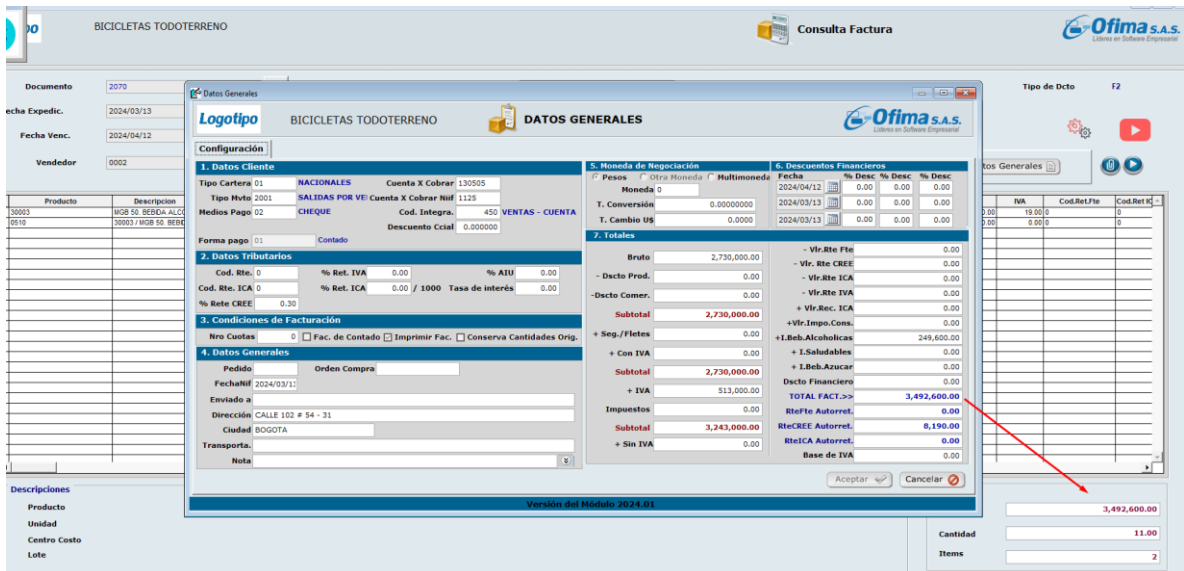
BICICLETAS TODOTERRENO

Consulta Factura

Ofima S.A.S.
Líderes en Software Empresarial

Documento 2070
Fecha Expedic. 2024/03/13
Fecha Venc. 2024/04/12
Vendedor 0002

Tipo de Dcto F2

Datos Generales

| Producto | Descripcion |
|---|---|
| 30003 | MGB 50. BEBIDA ALCO |
| 0510 | 30003 / MGB 50. BEBE |

| IVA | Cod.Ret.Fte | Cod.Ret.I |
|---|---|---|
| 19.00 | 0 | 0 |
| 0.00 | 0 | 0 |

Datos Generales

Logotipo BICICLETAS TODOTERRENO DATOS GENERALES

Ofima S.A.S.
Líderes en Software Empresarial

Configuración

1. Datos Cliente
Tipo Cartera 01 NACIONALES
Cuenta X Cobrar 130505
Tipo Mvto 2001 SALIDAS POR VE
Cuenta X Cobrar Niif 1125
Medios Pago 02 CHEQUE
Cod. Integra. 450 VENTAS - CUENTA
Descuento Ccial 0.000000
Forma pago 01 Contado

2. Datos Tributarios
Cod. Rte. 0 % Ret. IVA 0.00 % AIU 0.00
Cod. Rte. ICA 0 % Ret. ICA 0.00 / 1000 Tasa de interés 0.00
% Rete CREE 0.30

3. Condiciones de Facturación
Nro Cuotas 0 Fac. de Contado Imprimir Fac. Conserva Cantidades Orig.

4. Datos Generales
Pedido
Orden Compra
FechaNif 2024/03/1
Enviado a
Dirección CALLE 102 # 54 - 31
Ciudad BOGOTA
Transporta.
Nota

5. Moneda de Negociación
Pesos Otra Moneda Multimoneda
Moneda 0
T. Conversión 0.00000000
T. Cambio U$ 0.0000

6. Descuentos Financieros
| Fecha | % Desc | % Desc | % Desc |
|---|---|---|---|
| 2024/04/12 | 0.00 | 0.00 | 0.00 |
| 2024/03/13 | 0.00 | 0.00 | 0.00 |
| 2024/03/13 | 0.00 | 0.00 | 0.00 |

7. Totales
Bruto 2,730,000.00
- Dscto Prod. 0.00
-Dscto Comer. 0.00
Subtotal 2,730,000.00
+ Seg./Fletes 0.00
+ Con IVA 0.00
Subtotal 2,730,000.00
+ IVA 513,000.00
Impuestos 0.00
Subtotal 3,243,000.00
+ Sin IVA 0.00

- Vlr.Rte Fte 0.00
- Vlr. Rte CREE 0.00
- Vlr.Rte ICA 0.00
- Vlr.Rte IVA 0.00
+ Vlr.Rec. ICA 0.00
+Vlr.Impo.Cons. 0.00
+I.Beb.Alcoholicas 249,600.00
+ I.Saludables 0.00
+ I.Beb.Azucar 0.00
Dscto Financiero 0.00
TOTAL FACT.>> 3,492,600.00
RteFte Autorret. 0.00
RteCREE Autorret. 8,190.00
RteICA Autorret. 0.00
Base de IVA 0.00

Aceptar Cancelar

Versión del Módulo 2024.01

Descripciones
Producto
Unidad
Centro Costo
Lote

3,492,600.00
Cantidad 11.00
Items 2